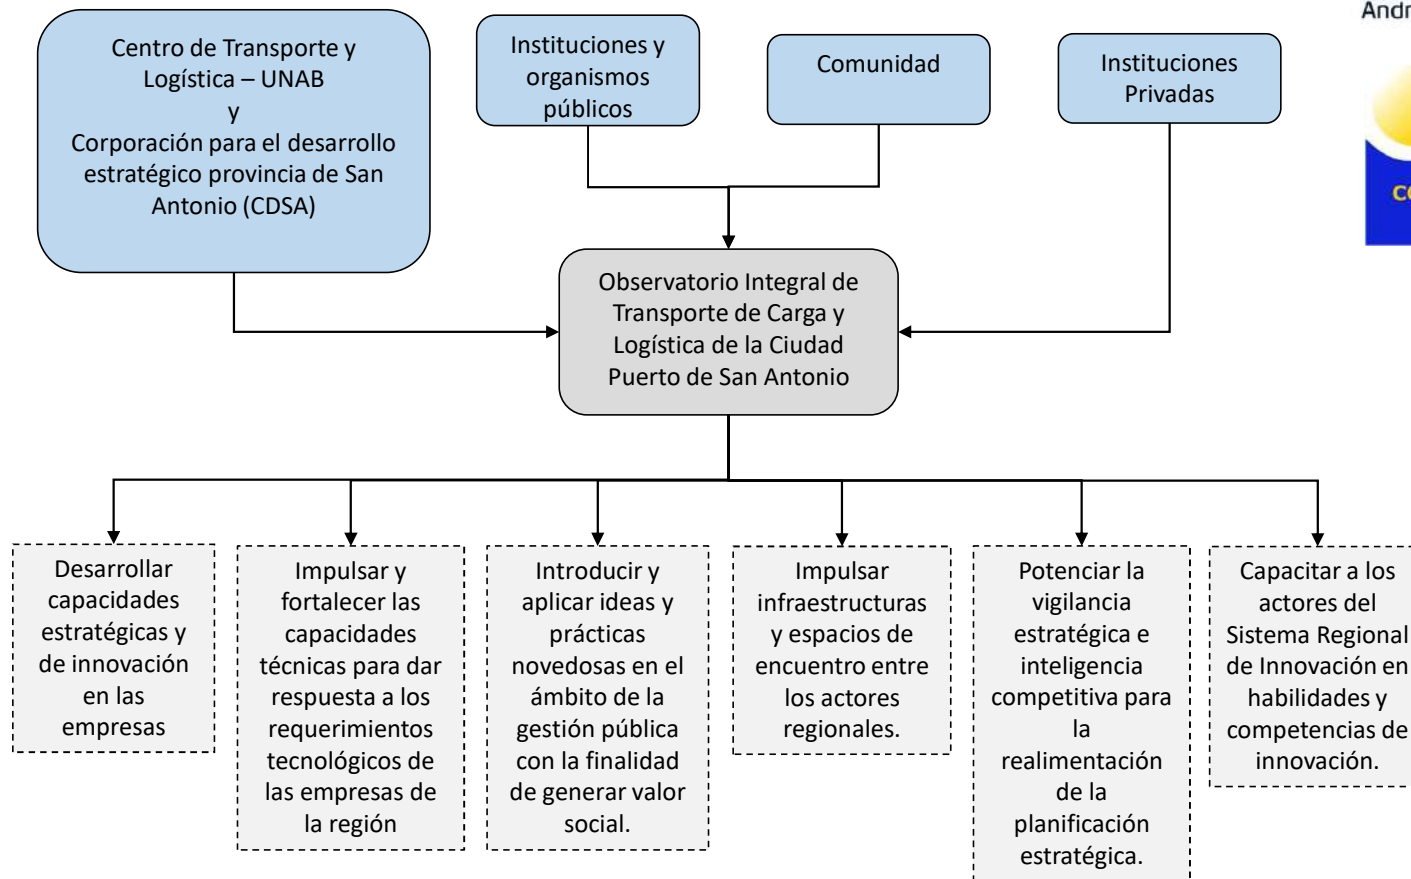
Centro de Transporte y Logística – UNAB
y
Corporación para el desarrollo estratégico provincia de San Antonio (CDSA)

Instituciones y organismos públicos

Comunidad

Instituciones Privadas

Andr

Co

Observatorio Integral de Transporte de Carga y Logística de la Ciudad Puerto de San Antonio

Desarrollar capacidades estratégicas y de innovación en las empresas

Impulsar y fortalecer las capacidades técnicas para dar respuesta a los requerimientos tecnológicos de las empresas de la región

Introducir y aplicar ideas y prácticas novedosas en el ámbito de la gestión pública con la finalidad de generar valor social.

Impulsar infraestructuras y espacios de encuentro entre los actores regionales.

Potenciar la vigilancia estratégica e inteligencia competitiva para la realimentación de la planificación estratégica.

Capacitar a los actores del Sistema Regional de Innovación en habilidades y competencias de innovación.